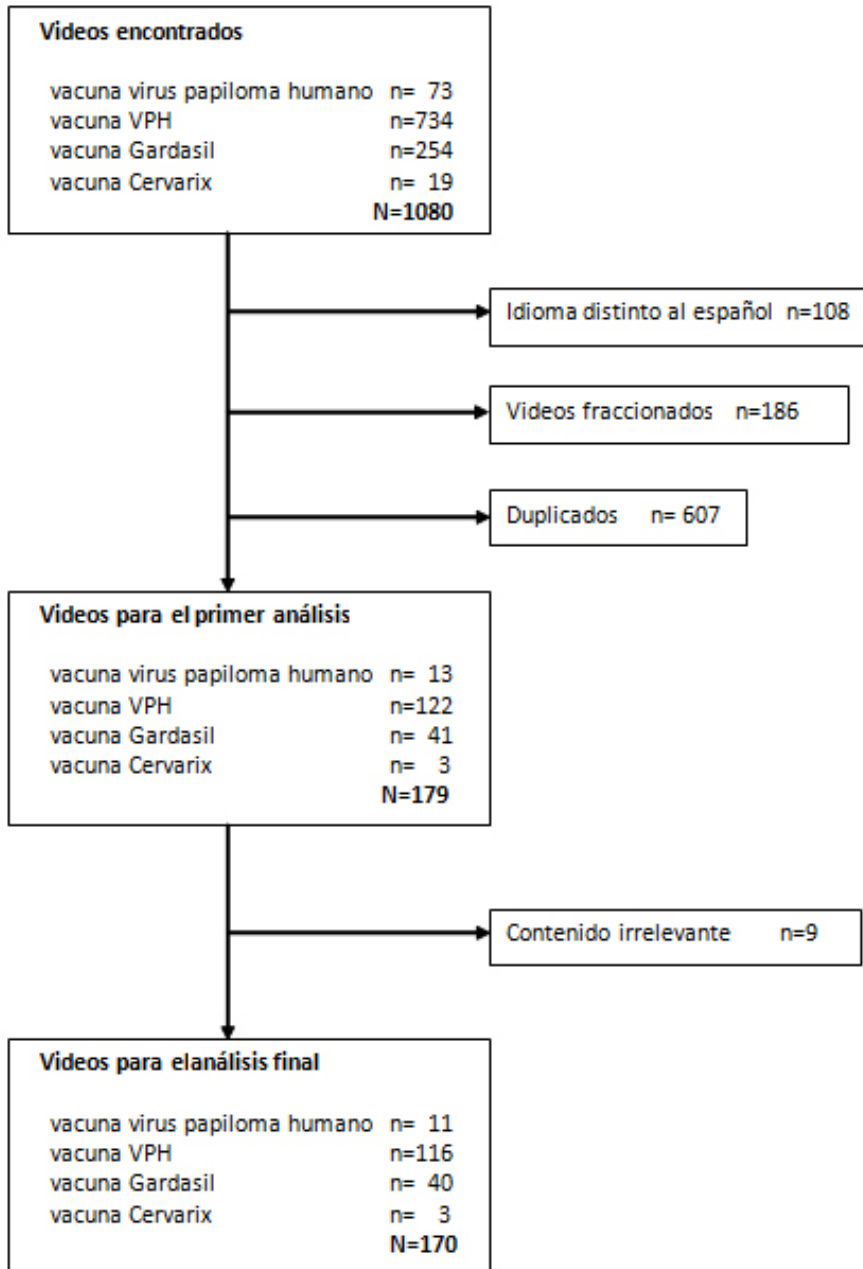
Videos encontrados

vacuna virus papiloma humano n= 73
vacuna VPH n=734
vacuna Gardasil n=254
vacuna Cervarix n= 19
N=1080

Idioma distinto al español n=108

Videos fraccionados n=186

Duplicados n= 607

Videos para el primer análisis

vacuna virus papiloma humano n= 13
vacuna VPH n=122
vacuna Gardasil n= 41
vacuna Cervarix n= 3
N=179

Contenido irrelevante n=9

Videos para elanálisis final

vacuna virus papiloma humano n= 11
vacuna VPH n=116
vacuna Gardasil n= 40
vacuna Cervarix n= 3
N=170